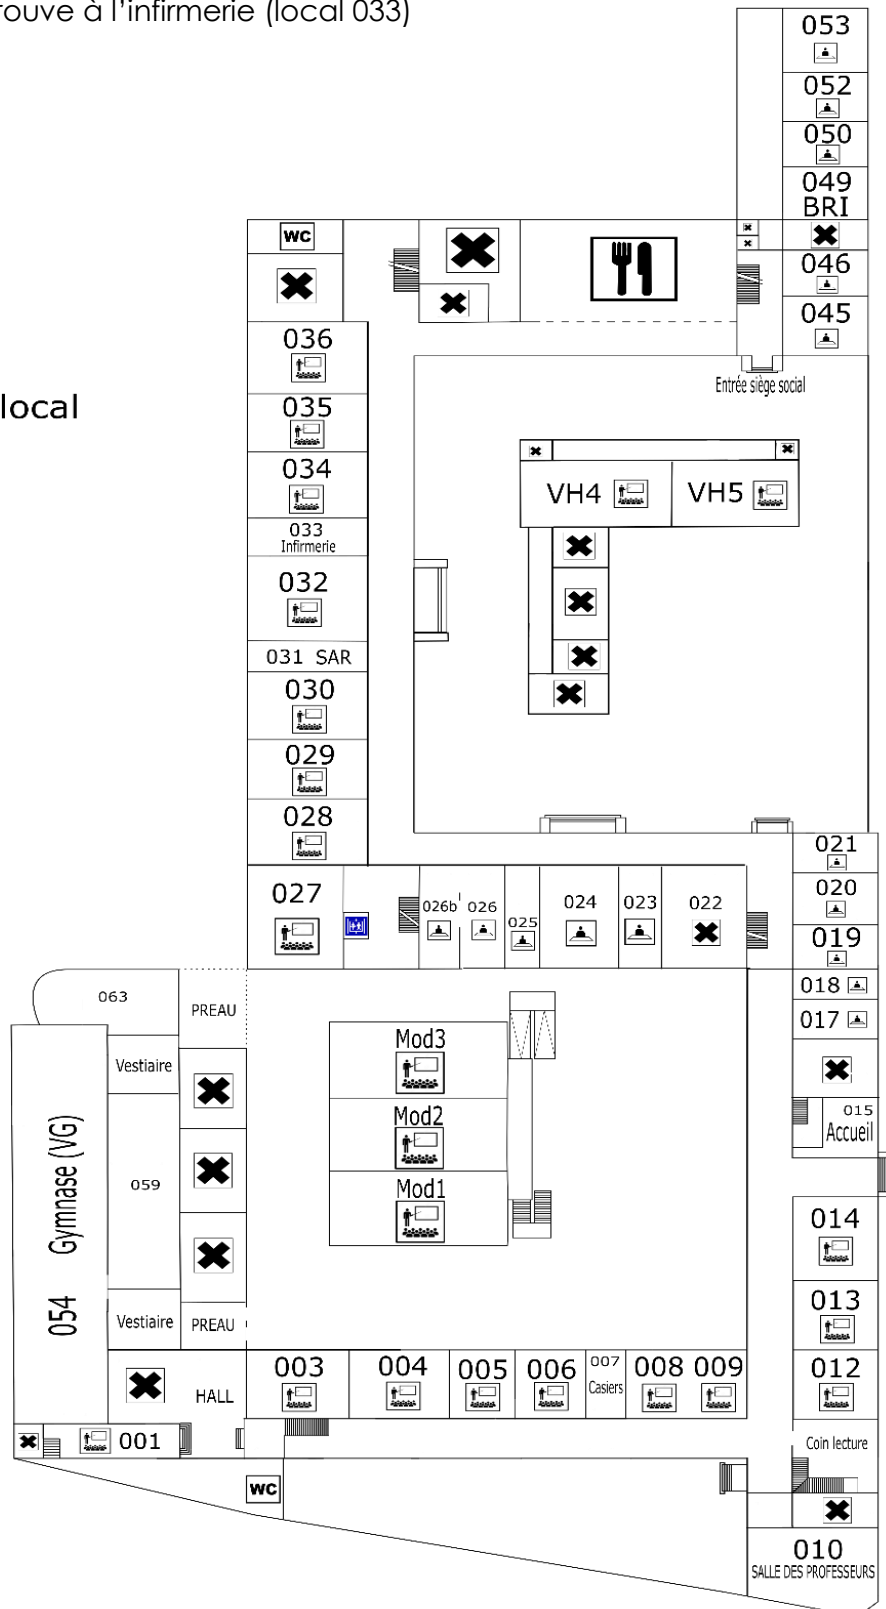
rouve à l'infirmerie (local 033)

local

053
052
050
049
BRI
046
045
WC
Entrée siège social
036
035
034
033
Infirmerie
032
031 SAR
030
029
028
VH4
VH5
027
026b
026
025
024
023
022
021
020
019
018
017
015
Accueil
063
PREAU
Vestiaire
Mod3
Mod2
Mod1
Gymnase (VG)
059
054
Vestiaire
PREAU
014
013
012
HALL
003
004
005
006
007
Casiers
008
009
001
Coin lecture
WC
010
SALLE DES PROFESSEURS